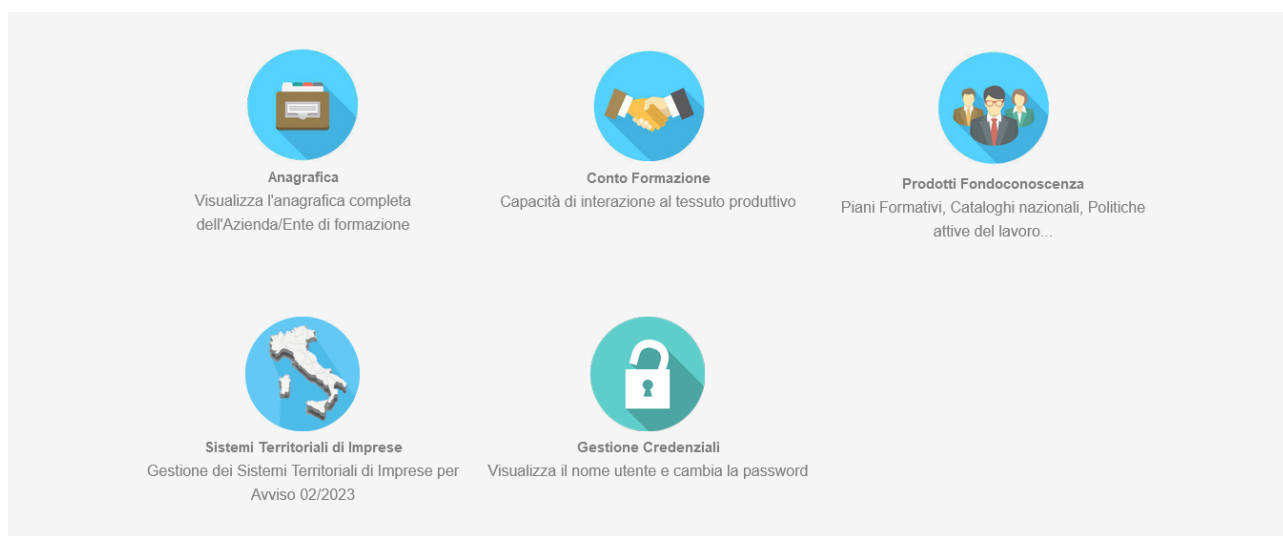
Anagrafica
Visualizza l'anagrafica completa dell'Azienda/Ente di formazione

Conto Formazione
Capacità di interazione al tessuto produttivo

Prodotti Fondoconoscenza
Piani Formativi, Cataloghi nazionali, Politiche attive del lavoro...

Sistemi Territoriali di Imprese
Gestione dei Sistemi Territoriali di Imprese per Avviso 02/2023

Gestione Credenziali
Visualizza il nome utente e cambia la password